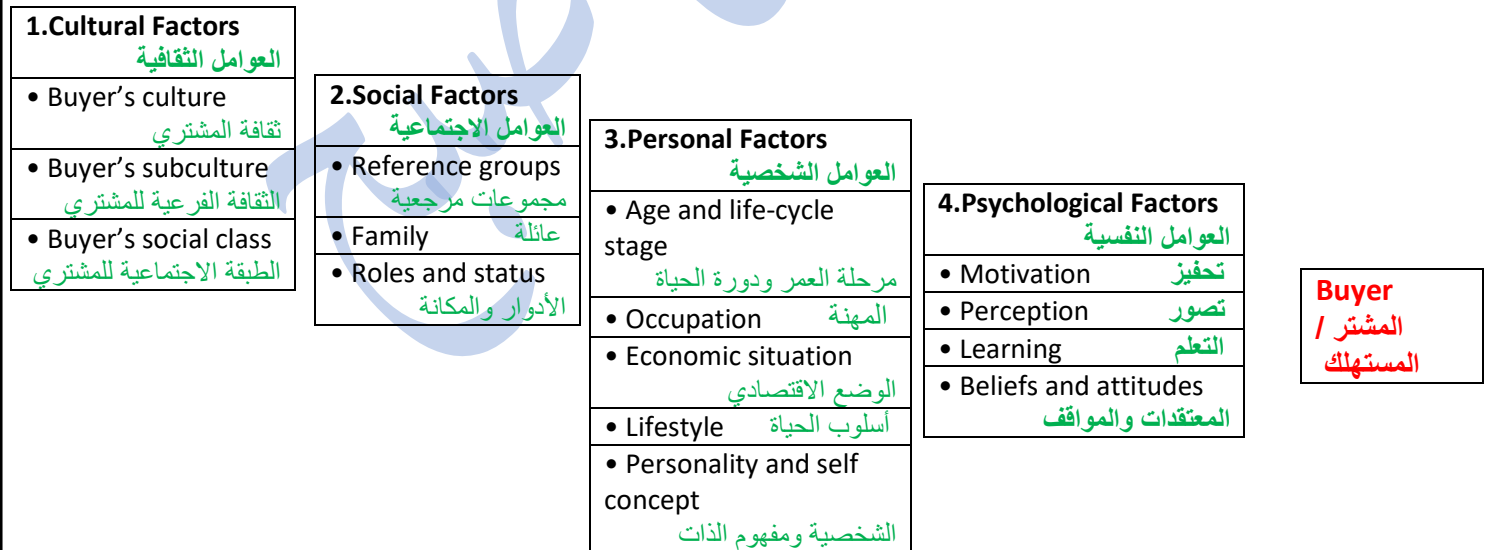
1.Cultural Factors
العوامل الثقافية

• Buyer’s culture
ثقافة المشتري

• Buyer’s subculture
الثقافة الفرعية للمشتري

• Buyer’s social class
الطبقة الاجتماعية للمشتري

2.Social Factors
العوامل الاجتماعية

• Reference groups
مجموعات مرجعية

• Family عائلة

• Roles and status
الأدوار والمكانة

3.Personal Factors
العوامل الشخصية

• Age and life-cycle stage
مرحلة العمر ودورة الحياة

• Occupation المهنة

• Economic situation
الوضع الاقتصادي

• Lifestyle أسلوب الحياة

• Personality and self concept
الشخصية ومفهوم الذات

4.Psychological Factors
العوامل النفسية

• Motivation تحفيز

• Perception تصور

• Learning التعلم

• Beliefs and attitudes
المعتقدات والمواقف

Buyer
المشتر /
المستهلك